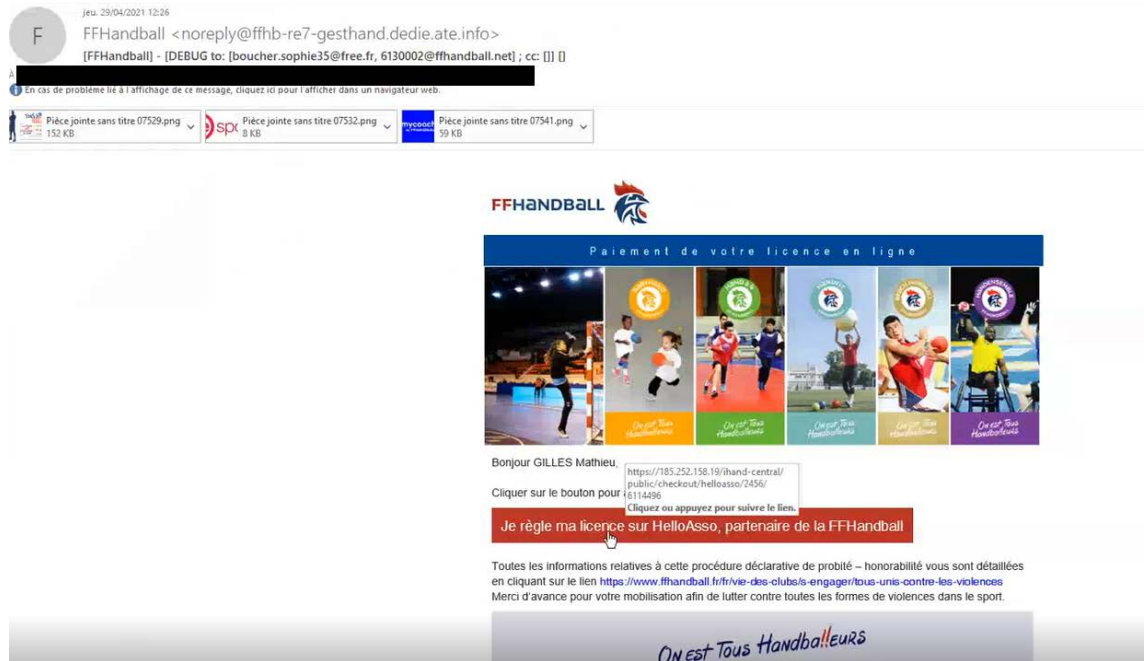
jeu. 29/04/2021 12:26

F

FFHandball <noreply@ffhb-re7-gesthand.dedie.ate.info>

[FFHandball] - [DEBUG to: [boucher.sophie35@free.fr, 6130002@ffhandball.net] ; cc: [] []

À

En cas de problème lié à l'affichage de ce message, cliquez ici pour l'afficher dans un navigateur web.

Pièce jointe sans titre 07529.png 152 KB

Pièce jointe sans titre 07532.png 8 KB

Pièce jointe sans titre 07541.png 59 KB

FFHANDBALL

Paiement de votre licence en ligne

On est Tous Handballeurs

On est Tous Handballeurs

On est Tous Handballeurs

On est Tous Handballeurs

On est Tous Handballeurs

Bonjour GILLES Mathieu,

https://185.252.158.19/ihand-central/public/checkout/helloasso/2456/6114496
Cliquez ou appuyez pour suivre le lien.

Cliquer sur le bouton pour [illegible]

Je règle ma licence sur HelloAsso, partenaire de la FFHandball

Toutes les informations relatives à cette procédure déclarative de probité – honorabilité vous sont détaillées en cliquant sur le lien https://www.ffhandball.fr/fr/vie-des-clubs/s-engager/tous-unis-contre-les-violences
Merci d'avance pour votre mobilisation afin de lutter contre toutes les formes de violences dans le sport.

On est Tous Handballeurs